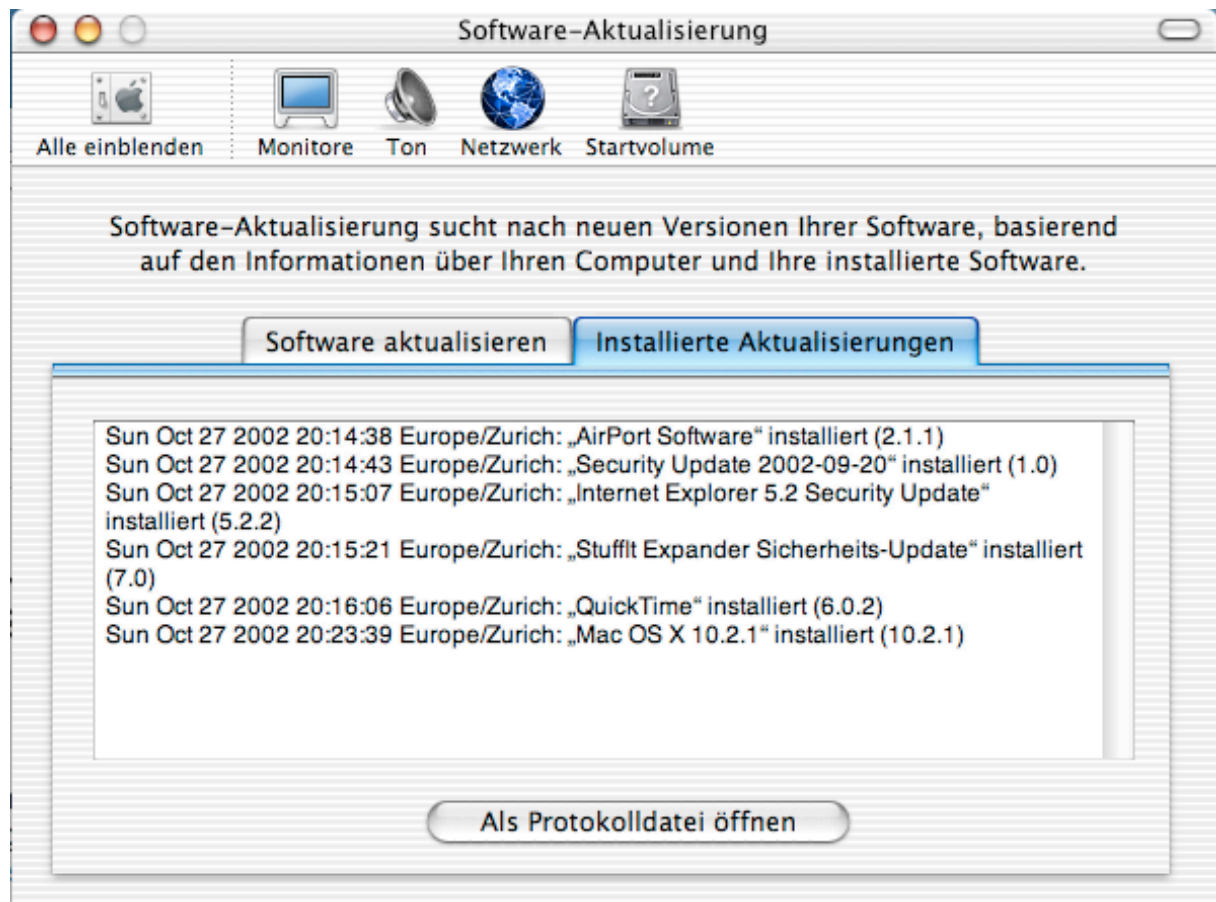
Software-Aktualisierung

Alle einblenden
Monitore
Ton
Netzwerk
Startvolume

Software-Aktualisierung sucht nach neuen Versionen Ihrer Software, basierend auf den Informationen über Ihren Computer und Ihre installierte Software.

Software aktualisieren
Installierte Aktualisierungen

Sun Oct 27 2002 20:14:38 Europe/Zurich: „AirPort Software“ installiert (2.1.1)
Sun Oct 27 2002 20:14:43 Europe/Zurich: „Security Update 2002-09-20“ installiert (1.0)
Sun Oct 27 2002 20:15:07 Europe/Zurich: „Internet Explorer 5.2 Security Update“ installiert (5.2.2)
Sun Oct 27 2002 20:15:21 Europe/Zurich: „StuffIt Expander Sicherheits-Update“ installiert (7.0)
Sun Oct 27 2002 20:16:06 Europe/Zurich: „QuickTime“ installiert (6.0.2)
Sun Oct 27 2002 20:23:39 Europe/Zurich: „Mac OS X 10.2.1“ installiert (10.2.1)

Als Protokolldatei öffnen